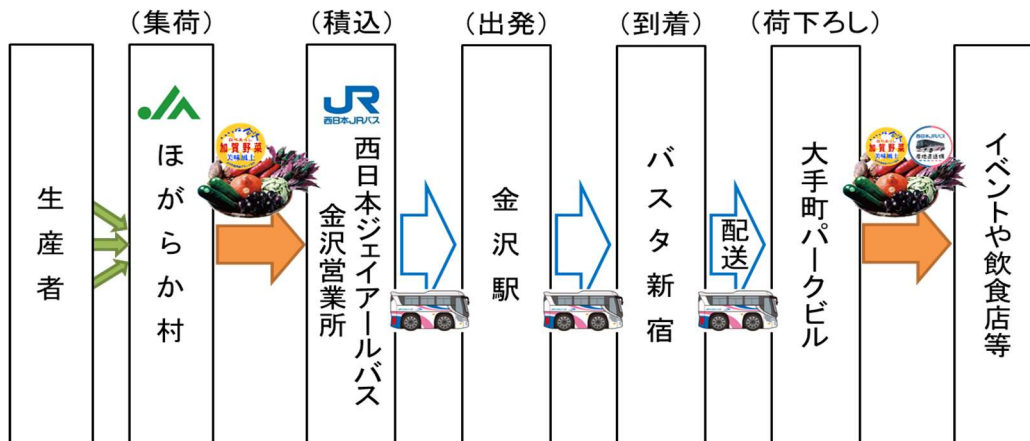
（集荷）　（積込）　（出発）　（到着）　（荷下ろし）

生産者

JA
ほがらか村

加賀野菜
美味風土

JR
西日本JRバス
西日本ジェイアールバス
金沢営業所

金沢駅

バスタ新宿

配送

大手町パークビル

加賀野菜
美味風土
西日本JRバス

イベントや飲食店等